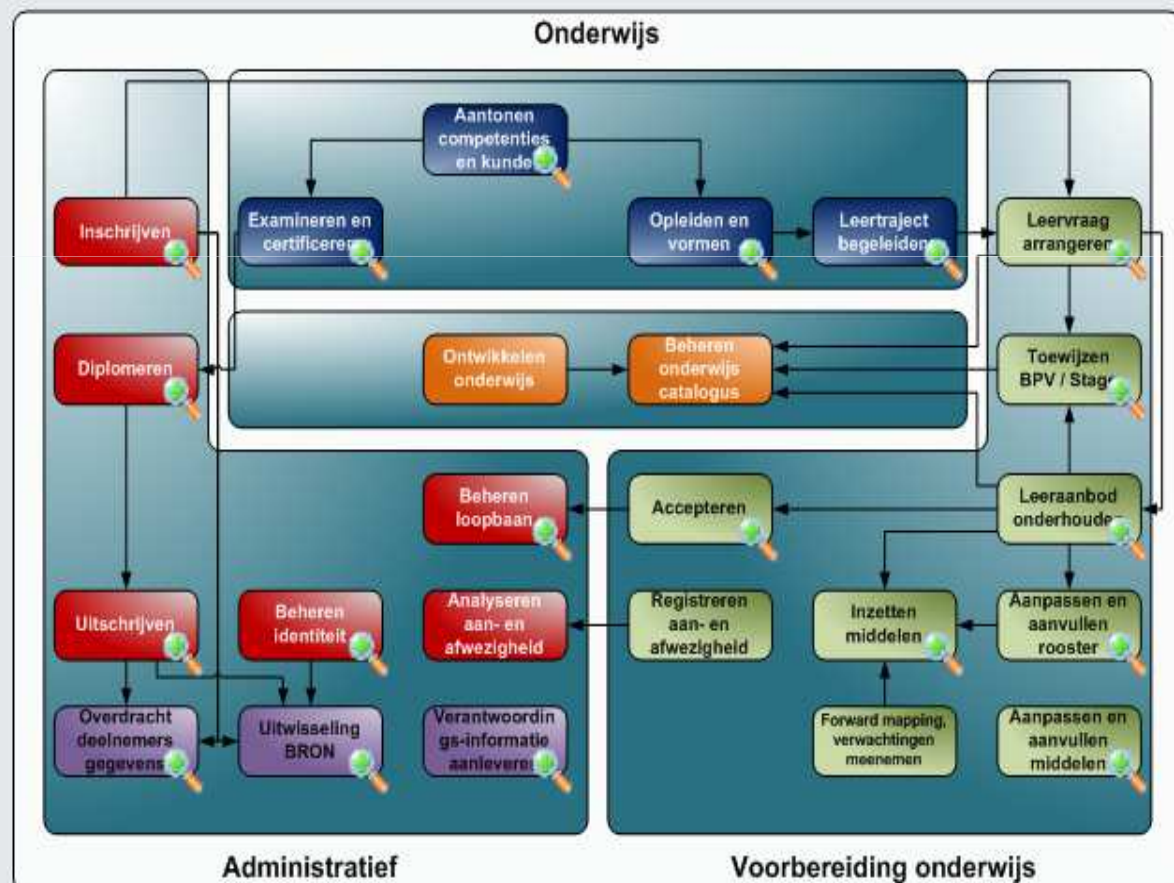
Onderwijs

Aantonen competenties en kunde

Inschrijven

Examineren en certificeren

Opleiden en vormen

Leertraject begeleiden

Leervraag arrangeren

Diplomeren

Ontwikkelen onderwijs

Beheren onderwijs catalogus

Toewijzen BPV / Stage

Beheren loopbaan

Accepteren

Leeraanbod onderhouden

Uitschrijven

Beheren identiteit

Analyseren aan- en afwezigheid

Registreren aan- en afwezigheid

Inzetten middelen

Aanpassen en aanvullen rooster

Overdracht deelnemers gegevens

Uitwisseling BRON

Verantwoordings-informatie aanleveren

Forward mapping, verwachtingen meenemen

Aanpassen en aanvullen middelen

Administratief

Voorbereiding onderwijs